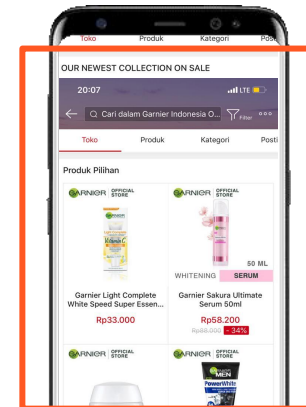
Toko Produk Kategori Posti

OUR NEWEST COLLECTION ON SALE

20:07

LTE

Cari dalam Garnier Indonesia O...

Filter

Toko Produk Kategori Posti

Produk Pilihan

GARNIER OFFICIAL STORE

Vitamin C

GARNIER OFFICIAL STORE

50 ML

WHITENING SERUM

Garnier Light Complete White Speed Super Essen...

Rp33.000

Garnier Sakura Ultimate Serum 50ml

Rp58.200

Rp88.000 -34%

GARNIER OFFICIAL STORE

GARNIER OFFICIAL STORE

MEN

PowerWhite